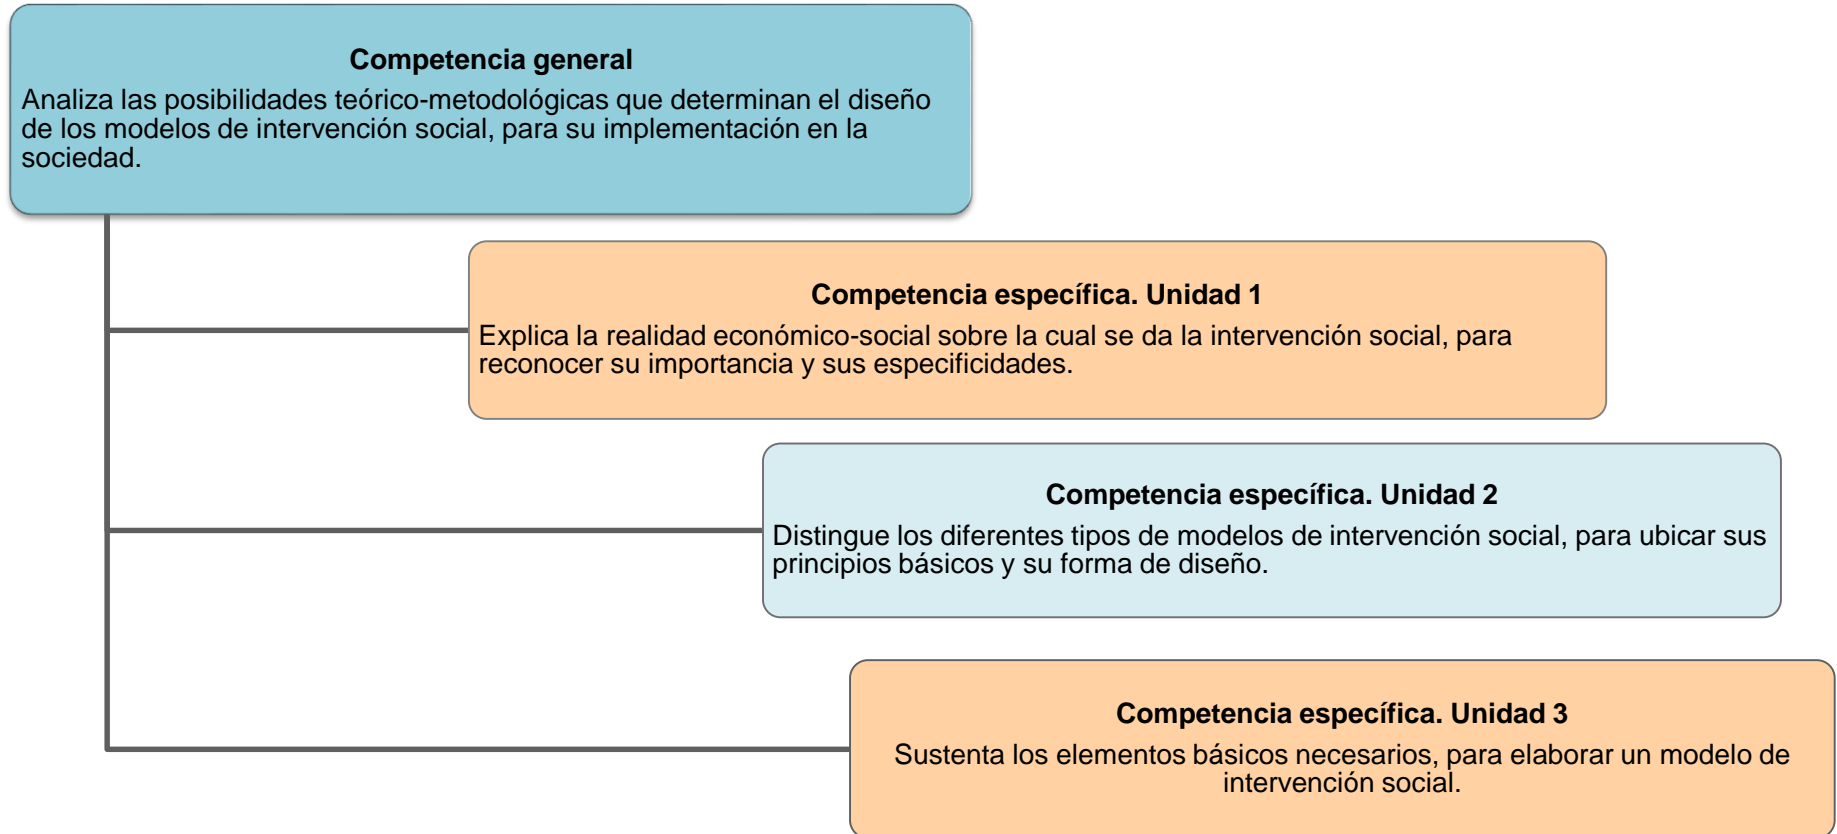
**Competencia general**
Analiza las posibilidades teórico-metodológicas que determinan el diseño de los modelos de intervención social, para su implementación en la sociedad.

**Competencia específica. Unidad 1**
Explica la realidad económico-social sobre la cual se da la intervención social, para reconocer su importancia y sus especificidades.

**Competencia específica. Unidad 2**
Distingue los diferentes tipos de modelos de intervención social, para ubicar sus principios básicos y su forma de diseño.

**Competencia específica. Unidad 3**
Sustenta los elementos básicos necesarios, para elaborar un modelo de intervención social.